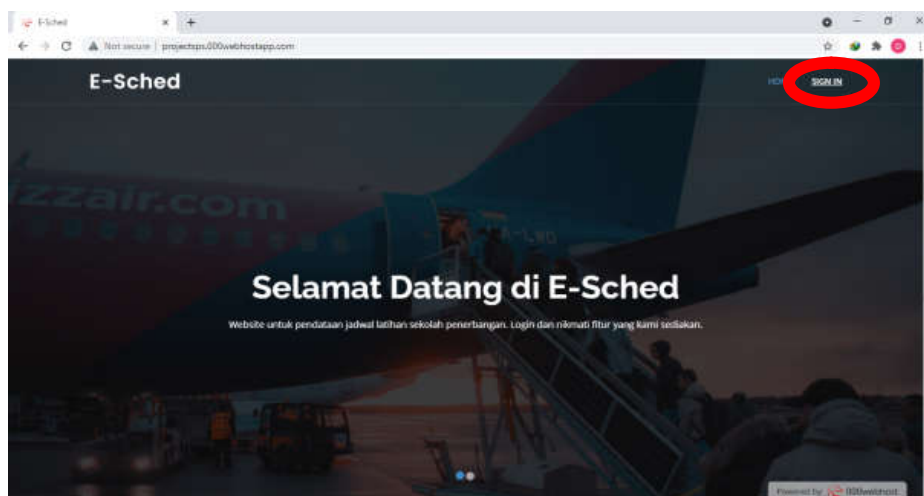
E-Sched
Not secure | projectsps.000webhostapp.com

E-Sched

HOM SIGN IN

izzair.com

Selamat Datang di E-Sched

Website untuk pendataan jadwal latihan sekolah penerbangan. Login dan nikmati fitur yang kami sediakan.

Powered by 000webhost